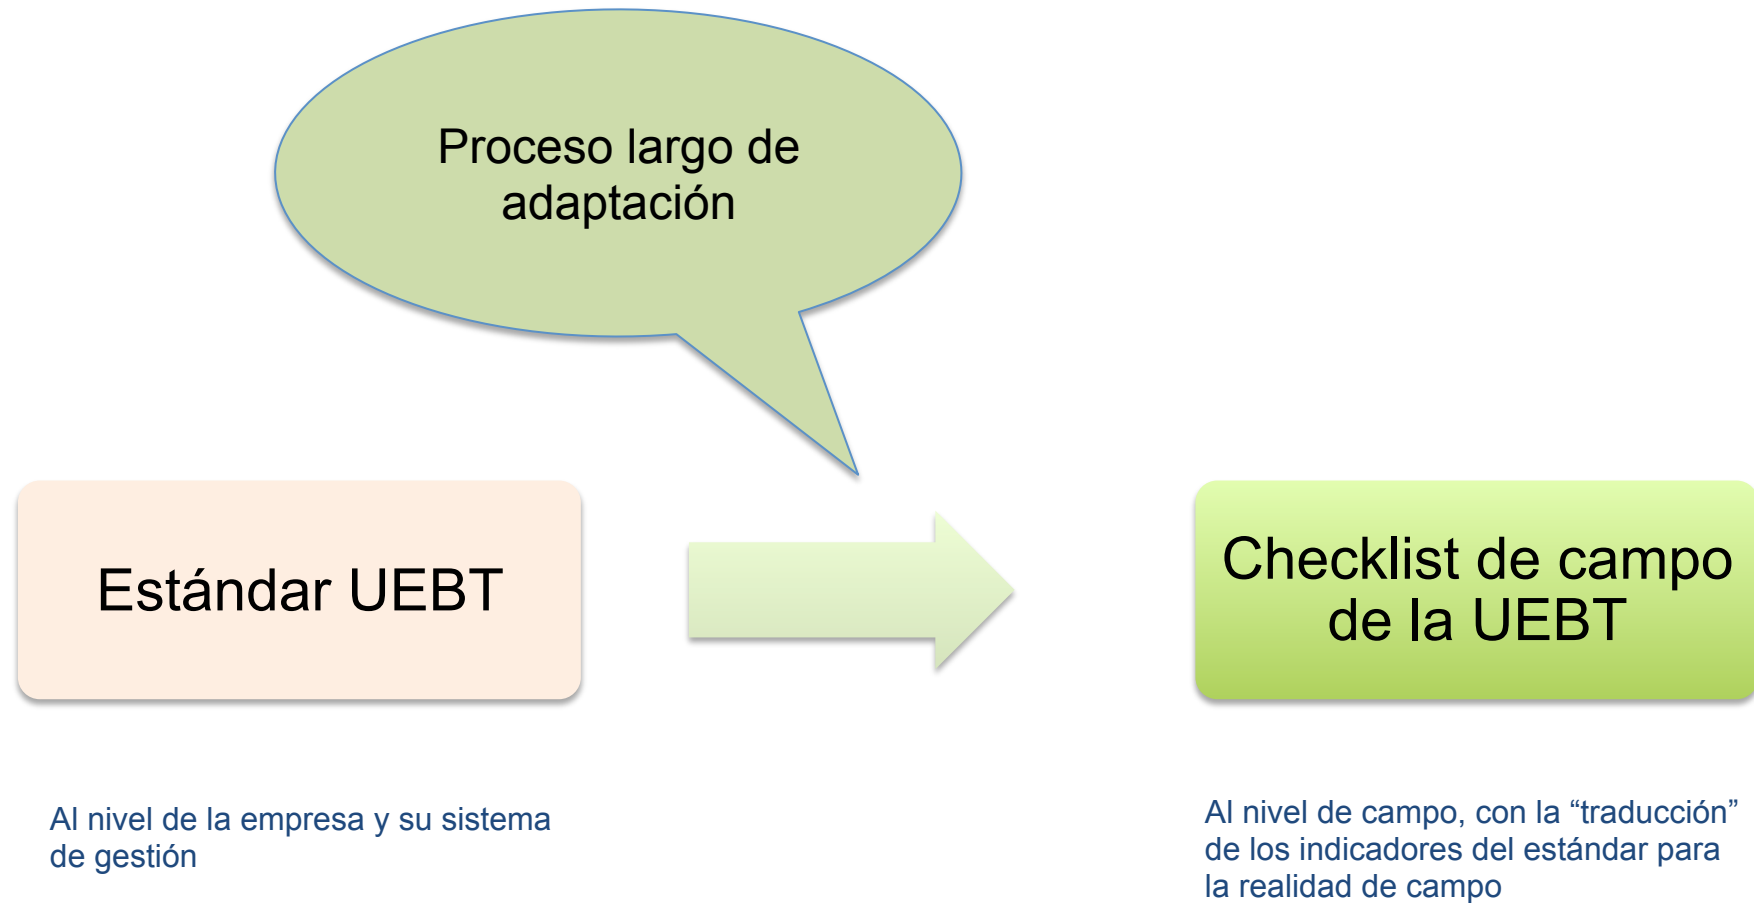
Proceso largo de adaptación

Estándar UEBT

Checklist de campo de la UEBT

Al nivel de la empresa y su sistema de gestión

Al nivel de campo, con la “traducción” de los indicadores del estándar para la realidad de campo